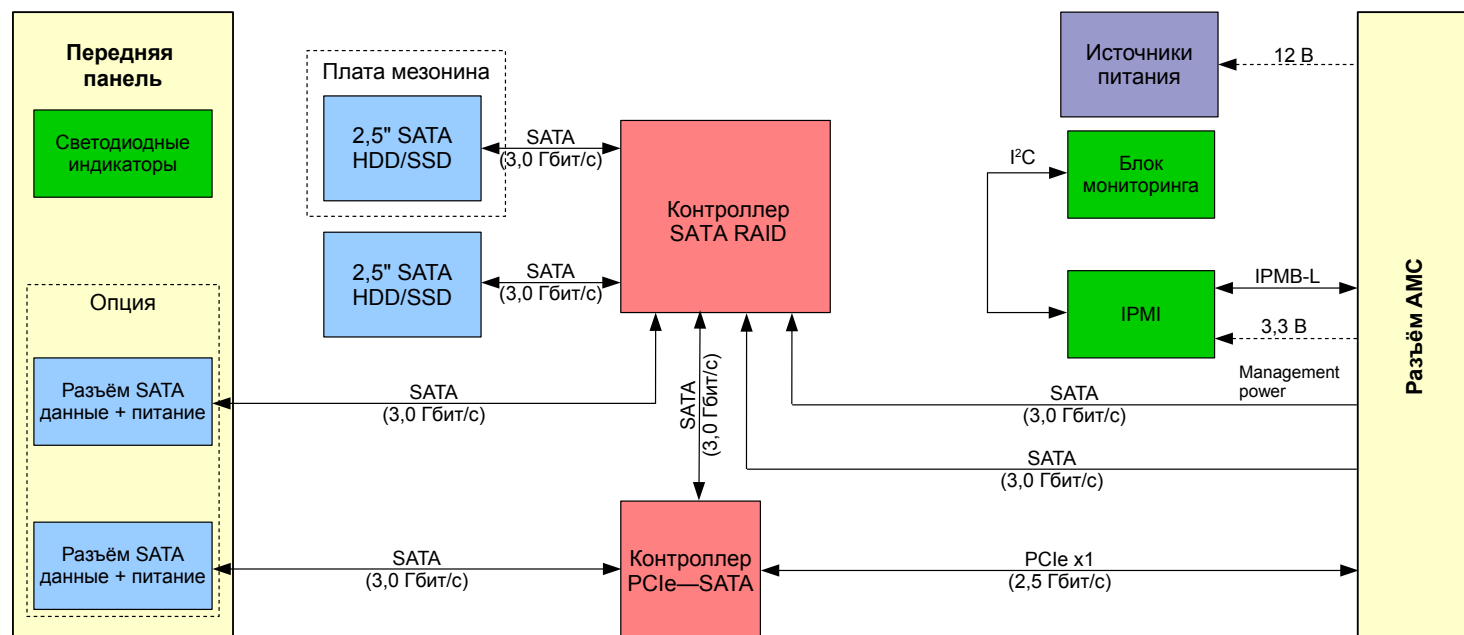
Передняя панель

Светодиодные индикаторы

Опция

Разъём SATA данные + питание

Разъём SATA данные + питание

Плата мезонина

2,5" SATA HDD/SSD

2,5" SATA HDD/SSD

SATA (3,0 Гбит/с)

SATA (3,0 Гбит/с)

Контроллер SATA RAID

SATA (3,0 Гбит/с)

SATA (3,0 Гбит/с)

SATA (3,0 Гбит/с)

Контроллер PCIe—SATA

Источники питания

12 В

$I^2C$

Блок мониторинга

IPMI

IPMB-L

3,3 В

Management power

SATA (3,0 Гбит/с)

SATA (3,0 Гбит/с)

PCIe x1 (2,5 Гбит/с)

Разъём AMC